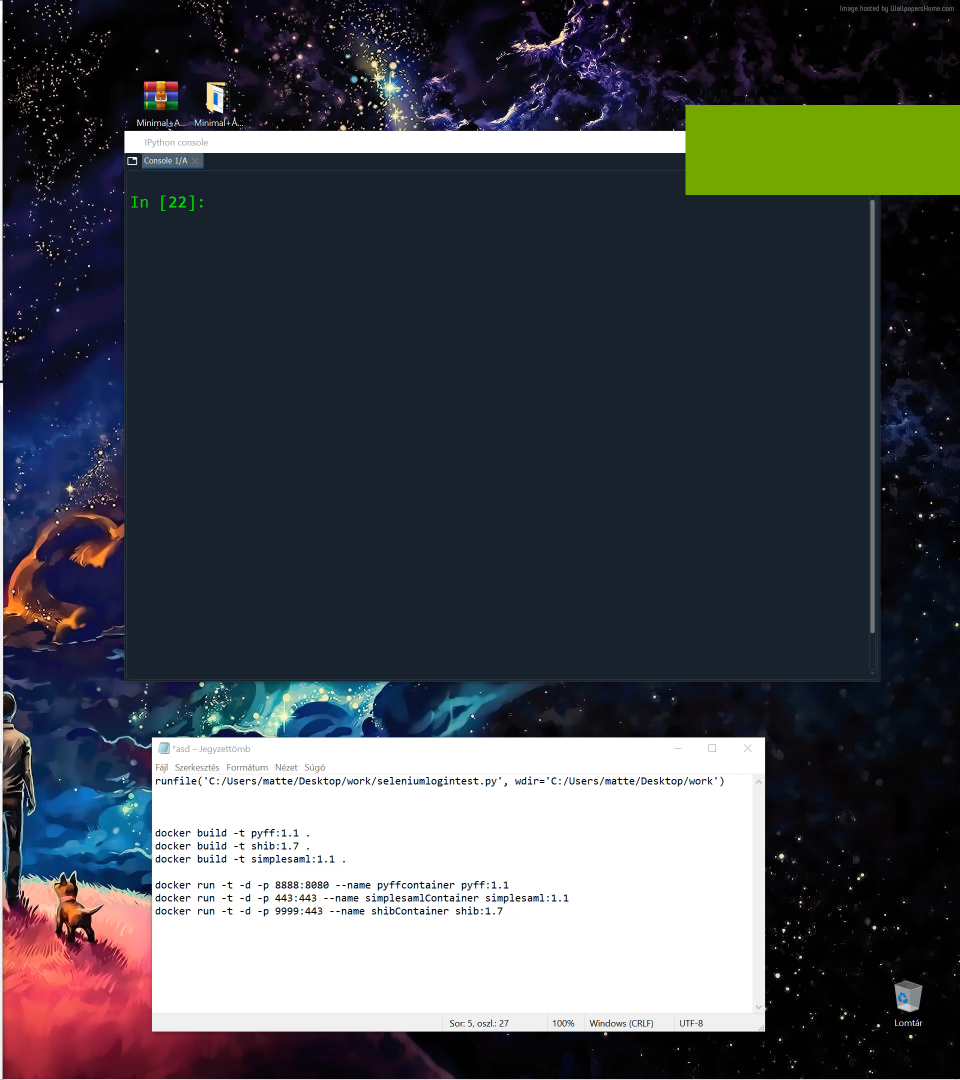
Image hosted by WallpapersHome.com

Minimal+A...
Minimal+A...

IPython console
Console 1/A

In [22]:

*asd – Jegyzettömb
Fájl Szerkesztés Formátum Nézet Súgó
runfile('C:/Users/matte/Desktop/work/seleniumlogintest.py', wdir='C:/Users/matte/Desktop/work')

docker build -t pyff:1.1 .
docker build -t shib:1.7 .
docker build -t simplesaml:1.1 .

docker run -t -d -p 8888:8080 --name pyffcontainer pyff:1.1
docker run -t -d -p 443:443 --name simplesamlContainer simplesaml:1.1
docker run -t -d -p 9999:443 --name shibContainer shib:1.7

Sor: 5, oszl.: 27 100% Windows (CRLF) UTF-8

Lomtár